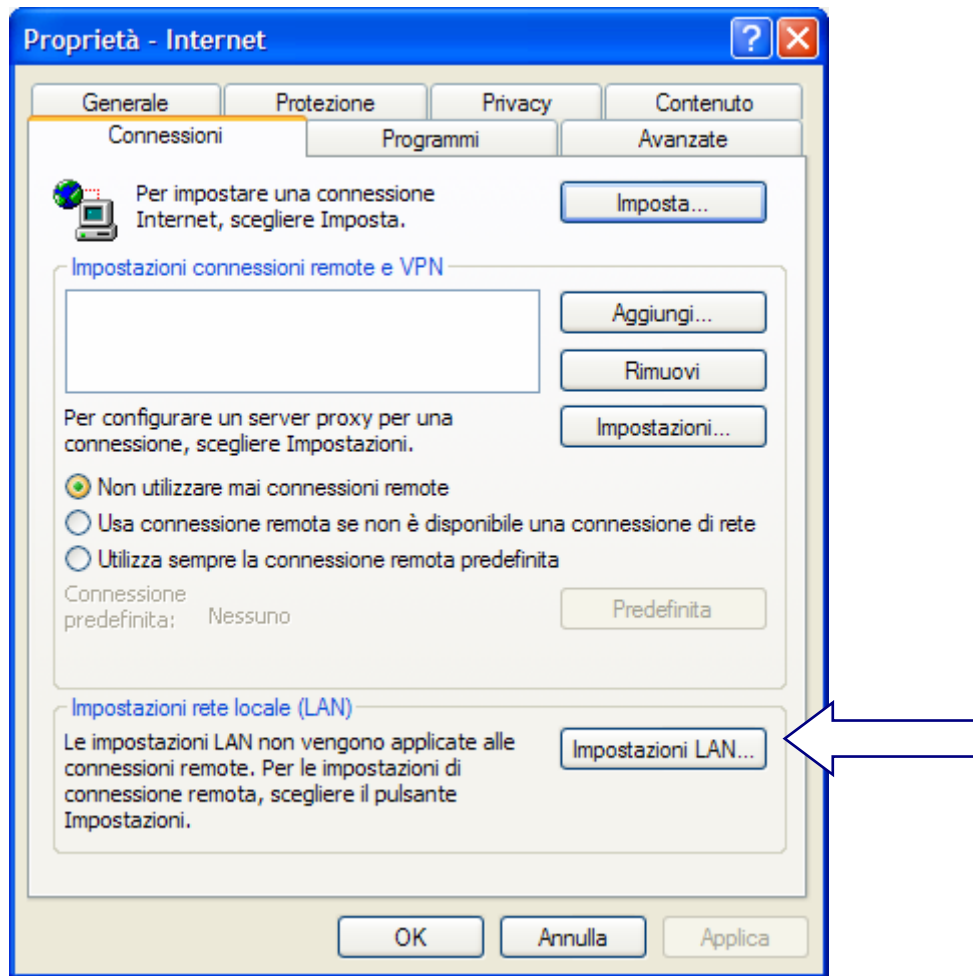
Proprietà - Internet

Generale | Protezione | Privacy | Contenuto
Connessioni | Programmi | Avanzate

Per impostare una connessione Internet, scegliere Imposta.

Imposta...

Impostazioni connessioni remote e VPN

Aggiungi...

Rimuovi

Per configurare un server proxy per una connessione, scegliere Impostazioni.

Impostazioni...

Non utilizzare mai connessioni remote

Usa connessione remota se non è disponibile una connessione di rete

Utilizza sempre la connessione remota predefinita

Connessione predefinita: Nessuno

Predefinita

Impostazioni rete locale (LAN)

Le impostazioni LAN non vengono applicate alle connessioni remote. Per le impostazioni di connessione remota, scegliere il pulsante Impostazioni.

Impostazioni LAN...

OK Annulla Applica